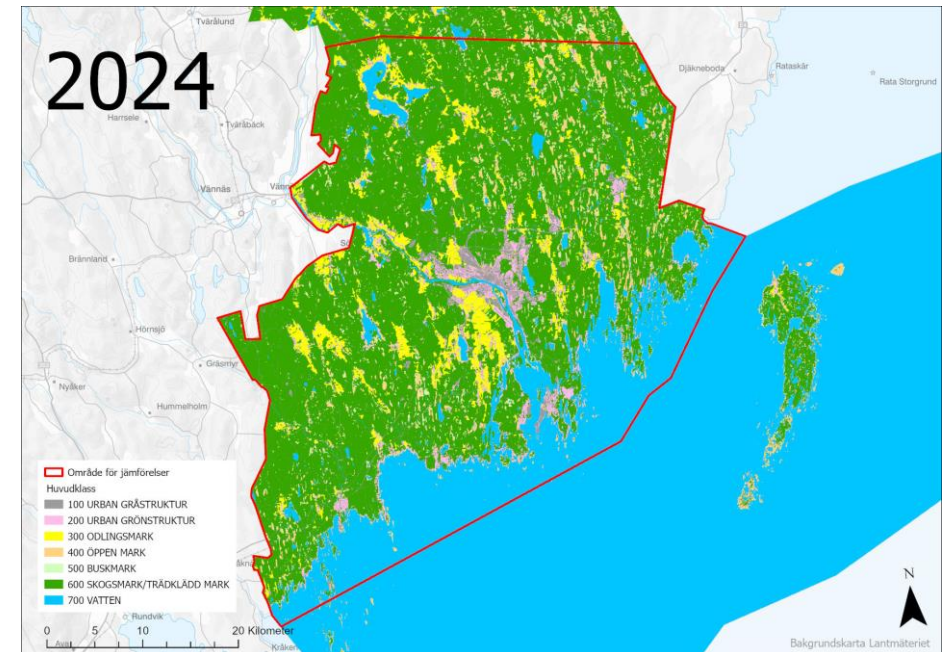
2024

Tväralund
Djäkneboda
Rataskär
Rata Storgrund
Hamsele
Tväråbäck
Vännäs
Väst
Brännland
Hörnsjö
Gräsmyr
Nyåker
Hummelholm
Rundvik
Kråke

Område för jämförelser
Huvudklass
100 URBAN GRÅSTRUKTUR
200 URBAN GRÖNSTRUKTUR
300 ODLINGSMARK
400 ÖPPEN MARK
500 BUSKMARK
600 SKOGSMARK/TRÄDKLÄDD MARK
700 VATTEN

0 5 10 20 Kilometer

N

Bakgrundskarta Lantmäteriet